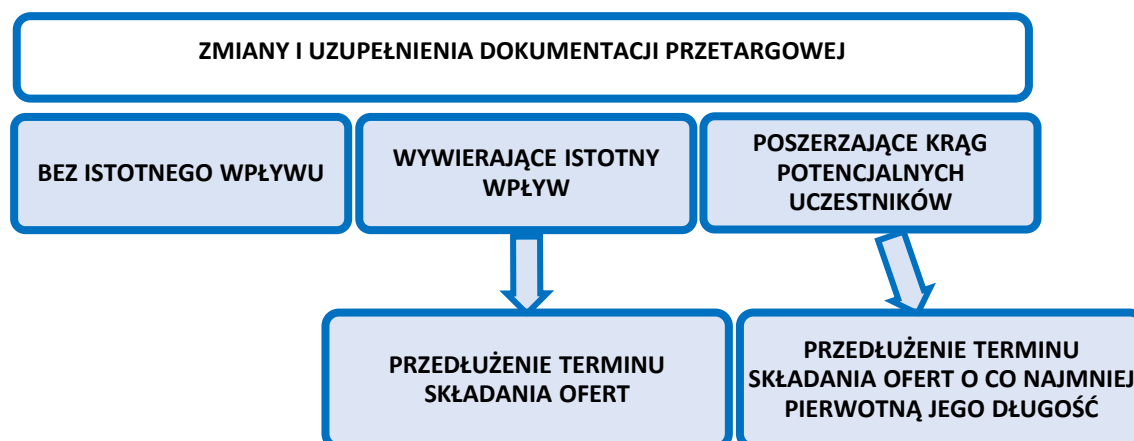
ZMIANY I UZUPEŁNIENIA DOKUMENTACJI PRZETARGOWEJ

BEZ ISTOTNEGO WPŁYWU

WYWIERAJĄCE ISTOTNY WPŁYW

POSZERZAJĄCE KRĄG POTENCJALNYCH UCZESTNIKÓW

PRZEDŁUŻENIE TERMINU SKŁADANIA OFERT

PRZEDŁUŻENIE TERMINU SKŁADANIA OFERT O CO NAJMNIEJ PIERWOTNĄ JEGO DŁUGOŚĆ